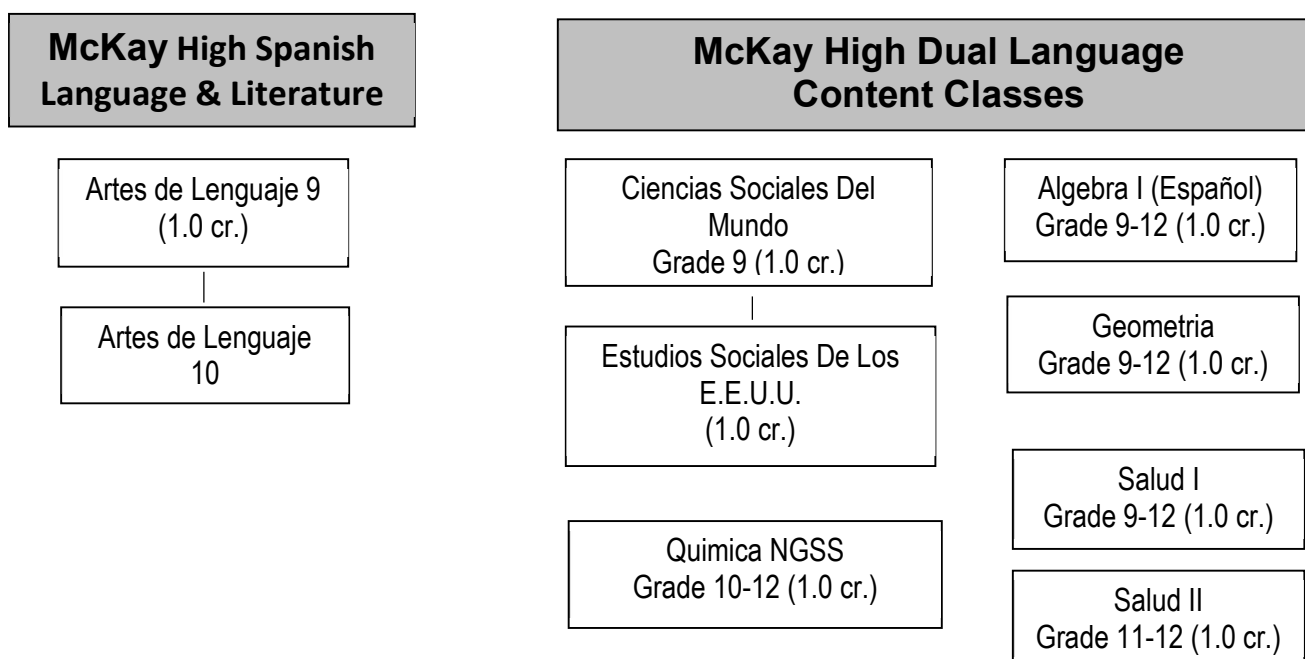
McKay High Spanish Language & Literature

Artes de Lenguaje 9 (1.0 cr.)

Artes de Lenguaje 10

McKay High Dual Language Content Classes

Ciencias Sociales Del Mundo Grade 9 (1.0 cr.)

Estudios Sociales De Los E.E.U.U. (1.0 cr.)

Quimica NGSS Grade 10-12 (1.0 cr.)

Algebra I (Español) Grade 9-12 (1.0 cr.)

Geometria Grade 9-12 (1.0 cr.)

Salud I Grade 9-12 (1.0 cr.)

Salud II Grade 11-12 (1.0 cr.)